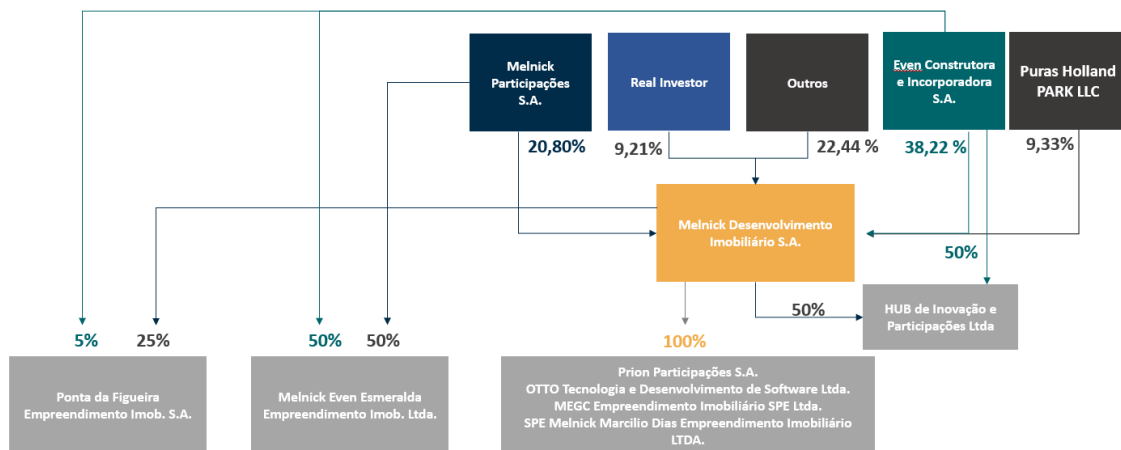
Melnick Participações S.A.

Real Investor

Outros

Even Construtora e Incorporadora S.A.

Puras Holland PARK LLC

20,80%

9,21%

22,44 %

38,22 %

9,33%

Melnick Desenvolvimento Imobiliário S.A.

50%

50%

HUB de Inovação e Participações Ltda

5%

25%

50%

50%

100%

Ponta da Figueira Empreendimento Imob. S.A.

Melnick Even Esmeralda Empreendimento Imob. Ltda.

Prion Participações S.A.
OTTO Tecnologia e Desenvolvimento de Software Ltda.
MEGC Empreendimento Imobiliário SPE Ltda.
SPE Melnick Marcilio Dias Empreendimento Imobiliário LTDA.